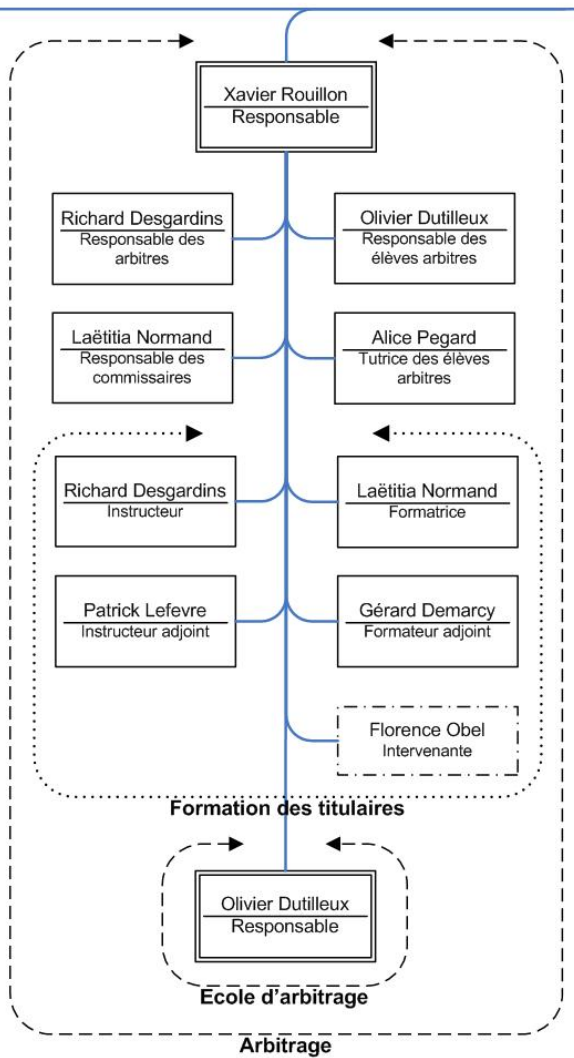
Xavier Rouillon
Responsable

Richard Desgardins
Responsable des arbitres

Olivier Dutilleux
Responsable des élèves arbitres

Laëtitia Normand
Responsable des commissaires

Alice Pegard
Tutrice des élèves arbitres

Richard Desgardins
Instructeur

Laëtitia Normand
Formatrice

Patrick Lefevre
Instructeur adjoint

Gérard Demarcy
Formateur adjoint

Florence Obel
Intervenante

Formation des titulaires

Olivier Dutilleux
Responsable

Ecole d'arbitrage

Arbitrage